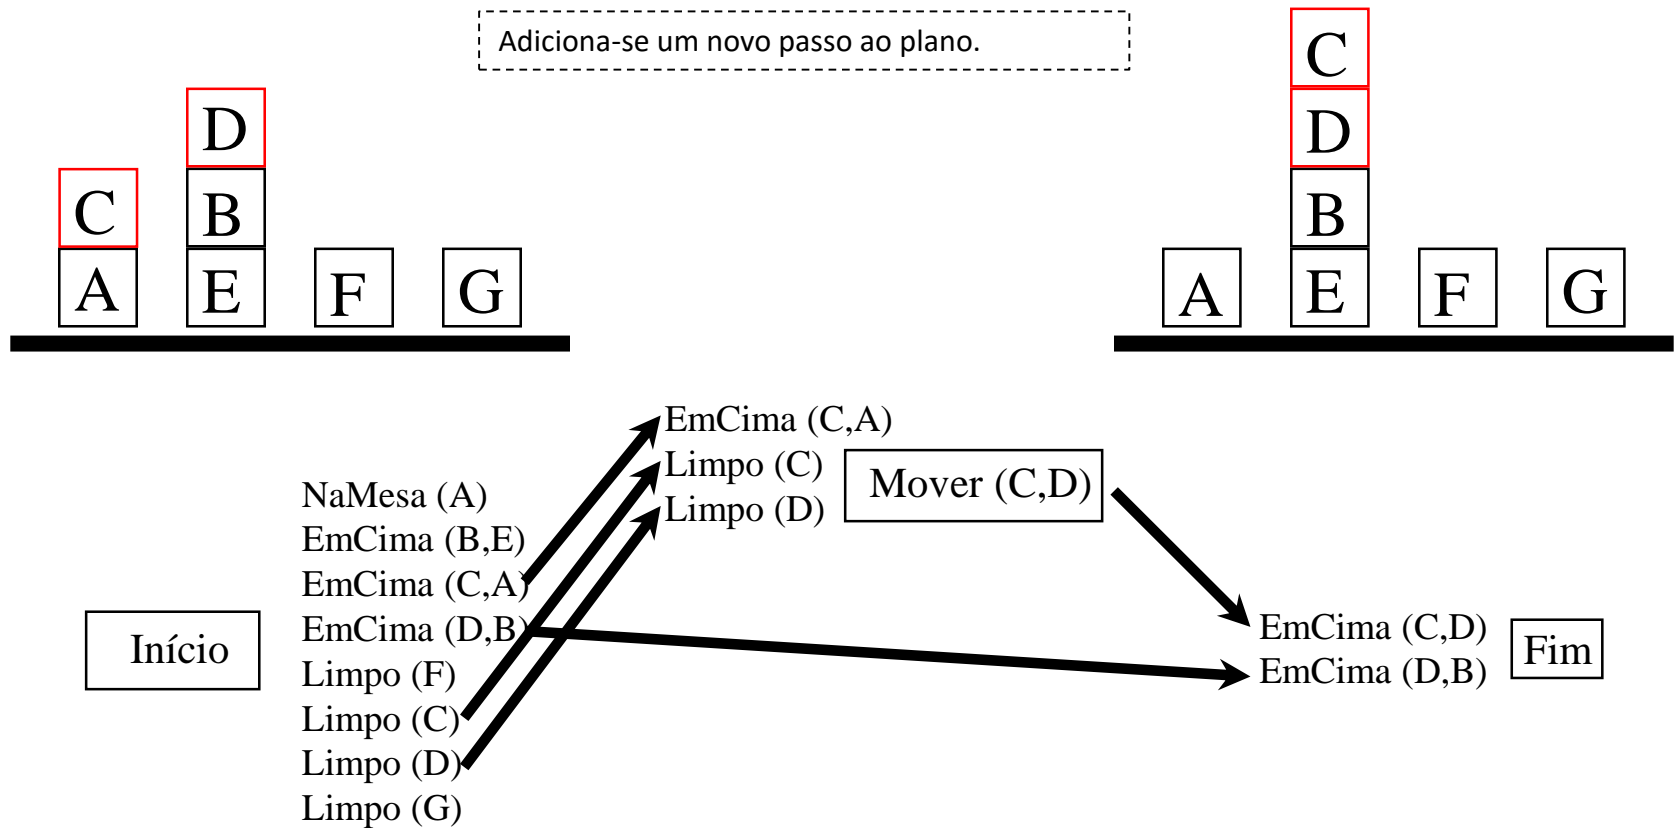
Adiciona-se um novo passo ao plano.

D
C B
A E F G

C
D
B
A E F G

EmCima (C,A)
Limpo (C)
Limpo (D)

Mover (C,D)

Início

NaMesa (A)
EmCima (B,E)
EmCima (C,A)
EmCima (D,B)
Limpo (F)
Limpo (C)
Limpo (D)
Limpo (G)

EmCima (C,D)
EmCima (D,B)

Fim